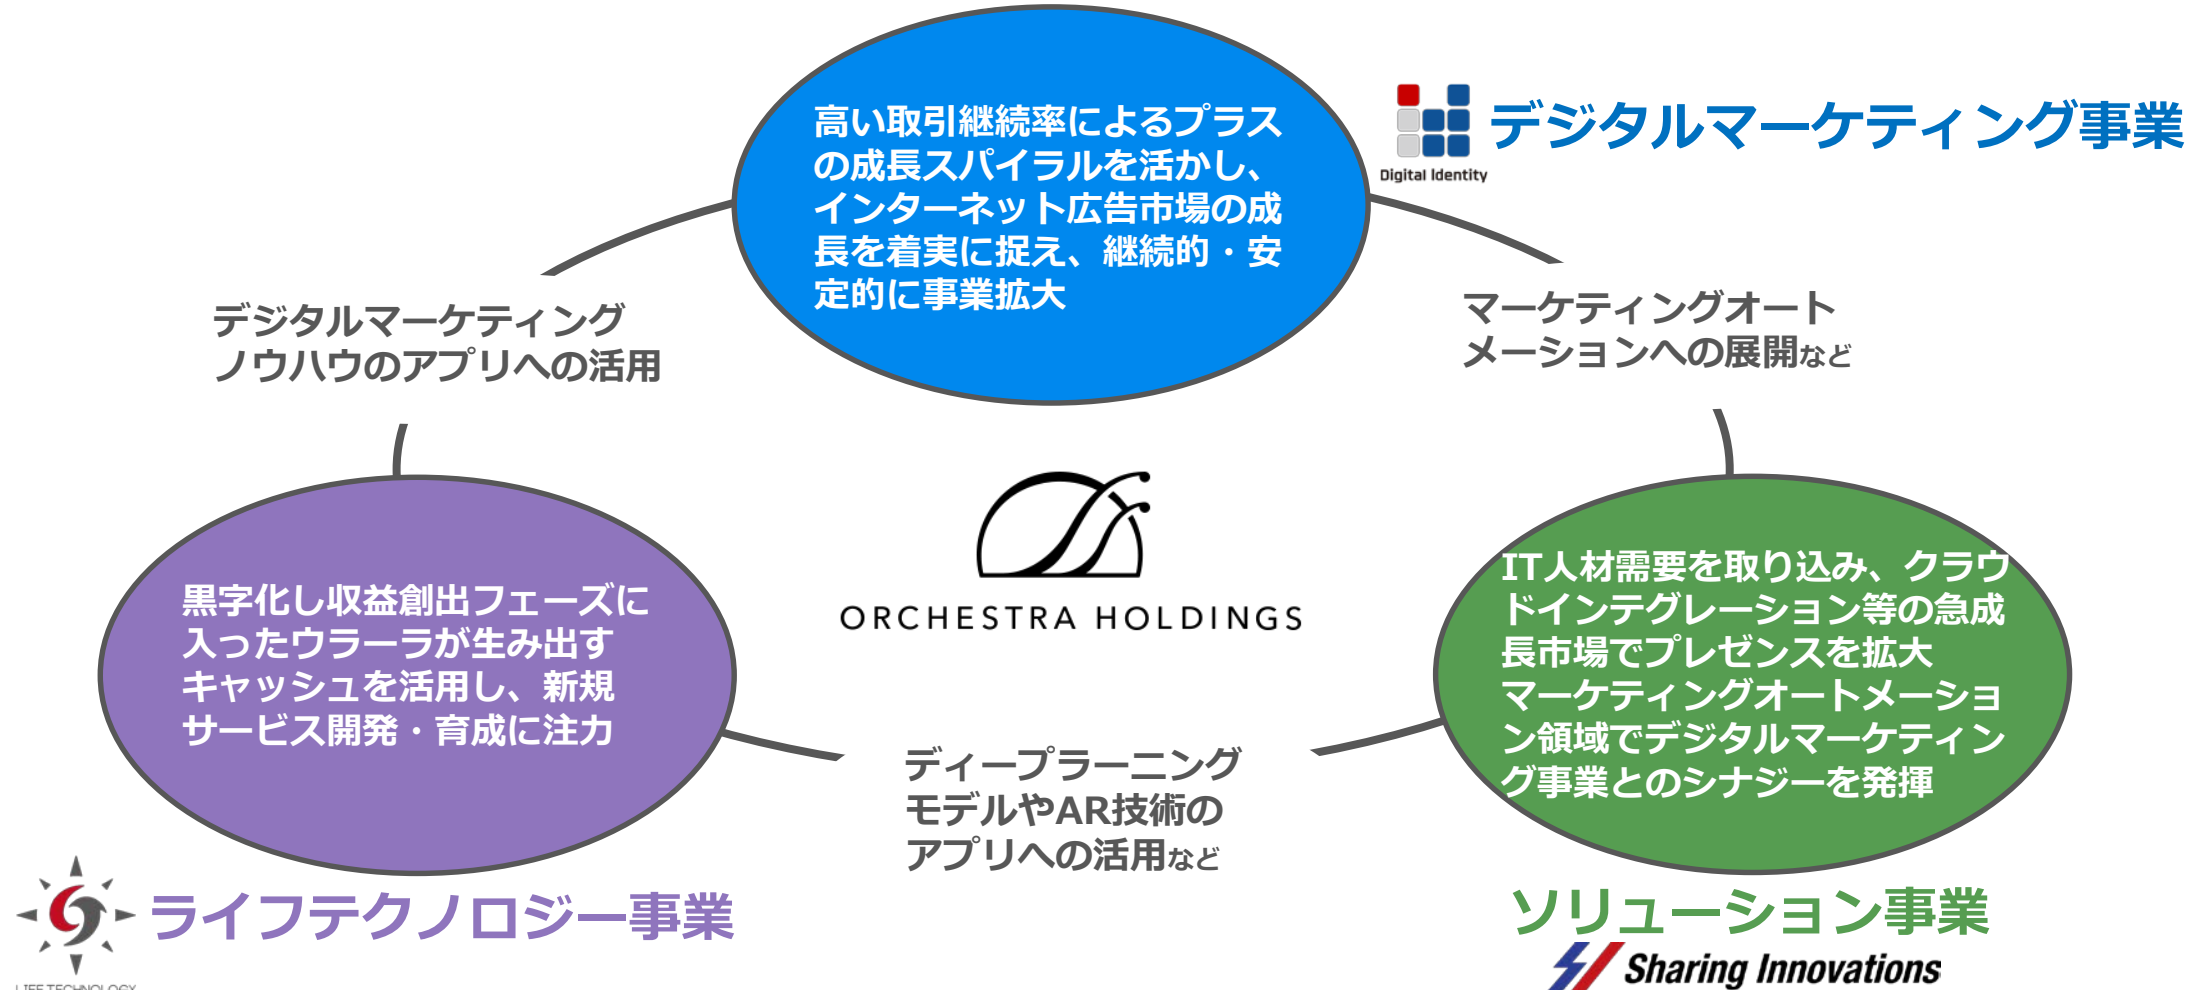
高い取引継続率によるプラスの成長スパイラルを活かし、インターネット広告市場の成長を着実に捉え、継続的・安定的に事業拡大

Digital Identity

デジタルマーケティング事業

デジタルマーケティングノウハウのアプリへの活用

マーケティングオートメーションへの展開など

ORCHESTRA HOLDINGS

黒字化し収益創出フェーズに入ったウラーラが生み出すキャッシュを活用し、新規サービス開発・育成に注力

IT人材需要を取り込み、クラウドインテグレーション等の急成長市場でプレゼンスを拡大
マーケティングオートメーション領域でデジタルマーケティング事業とのシナジーを発揮

ディープラーニングモデルやAR技術のアプリへの活用など

LIFE TECHNOLOGY

ライフテクノロジー事業

ソリューション事業

Sharing Innovations